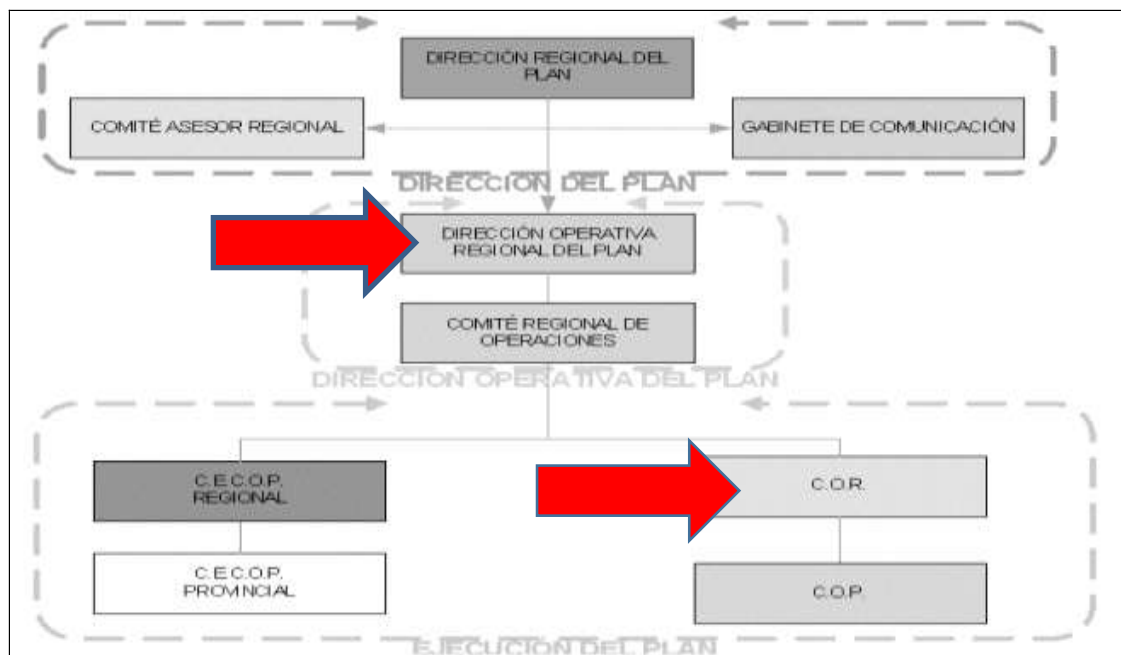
DIRECCIÓN REGIONAL DEL PLAN

COMITÉ ASESOR REGIONAL

GABINETE DE COMUNICACIÓN

DIRECCION DEL PLAN

DIRECCIÓN OPERATIVA REGIONAL DEL PLAN

COMITÉ REGIONAL DE OPERACIONES

DIRECCION OPERATIVA DEL PLAN

C.E.C.O.P. REGIONAL

C.O.R.

C.E.C.O.P. PROVINCIAL

C.O.P.

EJECUCION DEL PLAN